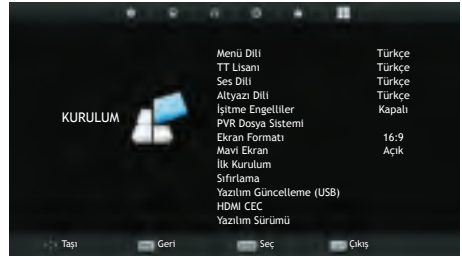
KURULUM

| | |
|---|---|
| Menü Dili | Türkçe |
| TT Lisanı | Türkçe |
| Ses Dili | Türkçe |
| Altyazı Dili | Türkçe |
| İşitme Engelliler | Kapalı |
| PVR Dosya Sistemi | |
| Ekran Formatı | 16:9 |
| Mavi Ekran | Açık |
| İlk Kurulum | |
| Sıfırlama | |
| Yazılım Güncelleme (USB) | |
| HDMI CEC | |
| Yazılım Sürümü | |

Taşı Geri Seç Çıkış